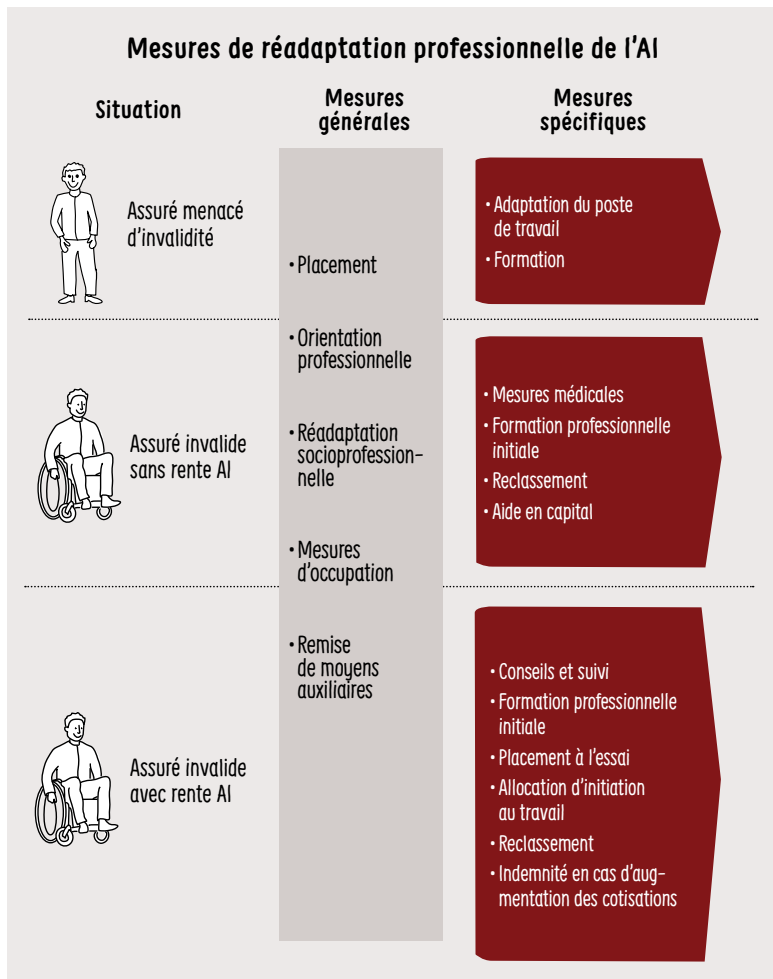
Mesures de réadaptation professionnelle de l'AI

| Situation | Mesures générales | Mesures spécifiques |
|---|---|---|
| Assuré menacé d'invalidité | • Placement<br>• Orientation professionnelle<br>• Réadaptation socioprofessionnelle<br>• Mesures d'occupation<br>• Remise de moyens auxiliaires | • Adaptation du poste de travail<br>• Formation |
| Assuré invalide sans rente AI | | • Mesures médicales<br>• Formation professionnelle initiale<br>• Reclassement<br>• Aide en capital |
| Assuré invalide avec rente AI | | • Conseils et suivi<br>• Formation professionnelle initiale<br>• Placement à l'essai<br>• Allocation d'initiation au travail<br>• Reclassement<br>• Indemnité en cas d'augmentation des cotisations |